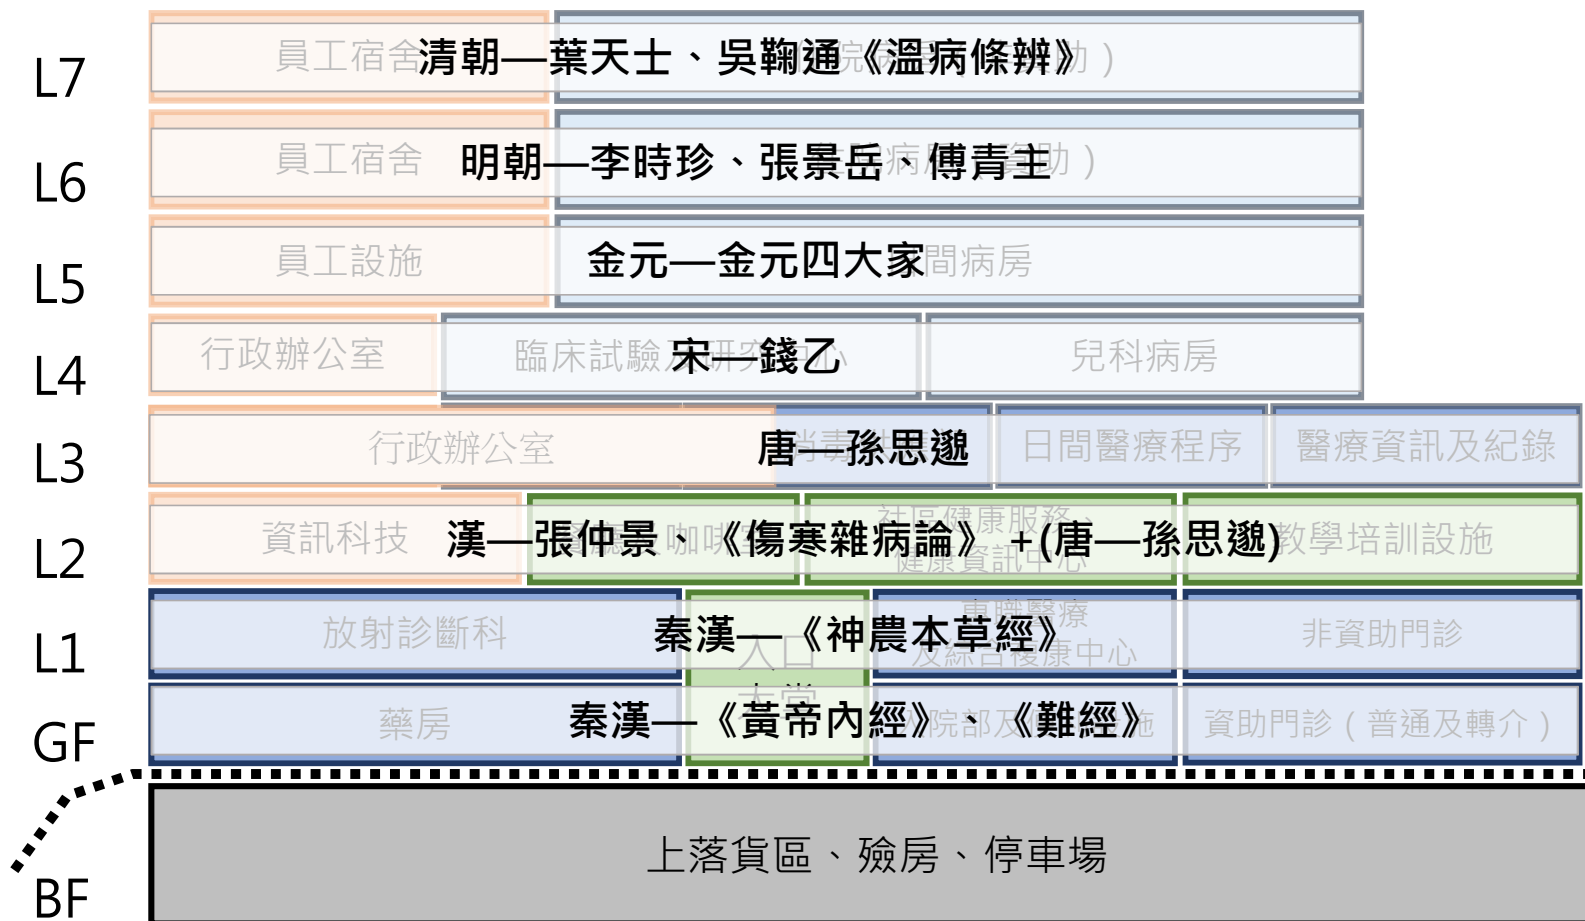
L7 員工宿舍 清朝—葉天士、吳鞠通《溫病條辨》 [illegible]）

L6 員工宿舍 明朝—李時珍、張景岳、傅青主 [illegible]）

L5 員工設施 金元—金元四大家 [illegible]間病房

L4 行政辦公室 臨床試驗 宋—錢乙 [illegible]心 兒科病房

L3 行政辦公室 唐—孫思邈 日間醫療程序 醫療資訊及紀錄

L2 資訊科技 漢—張仲景、《傷寒雜病論》+(唐—孫思邈) 咖啡 社區健康服務、健康資訊中心 教學培訓設施

L1 放射診斷科 秦漢—《神農本草經》 入口 專職醫療及綜合復康中心 非資助門診

GF 藥房 秦漢—《黃帝內經》、《難經》 大堂 院部及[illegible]施 資助門診（普通及轉介）

BF 上落貨區、殮房、停車場